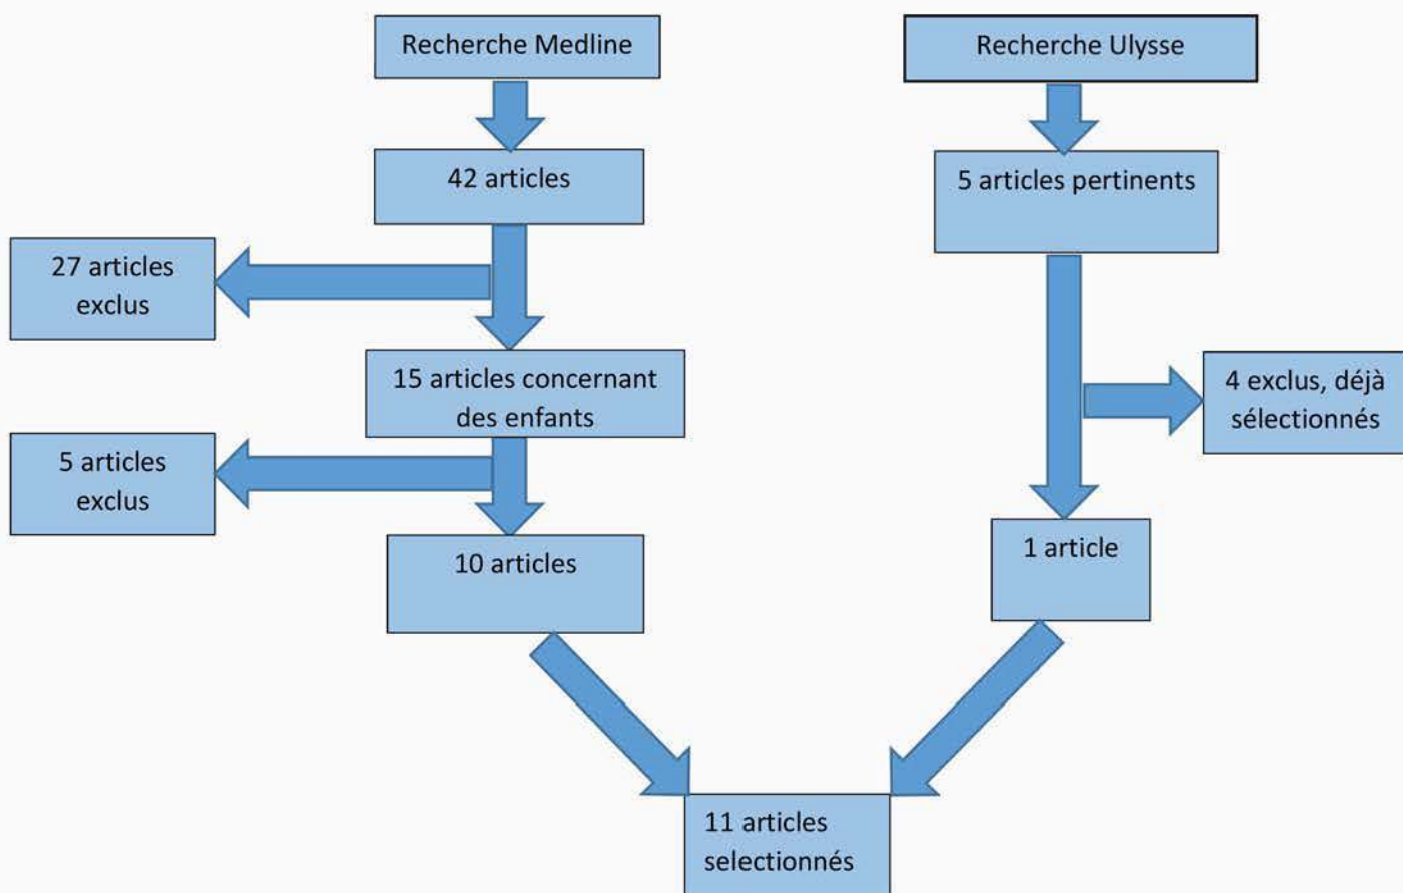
Recherche Medline

Recherche Ulysse

42 articles

5 articles pertinents

27 articles exclus

15 articles concernant des enfants

4 exclus, déjà sélectionnés

5 articles exclus

10 articles

1 article

11 articles selectionnés